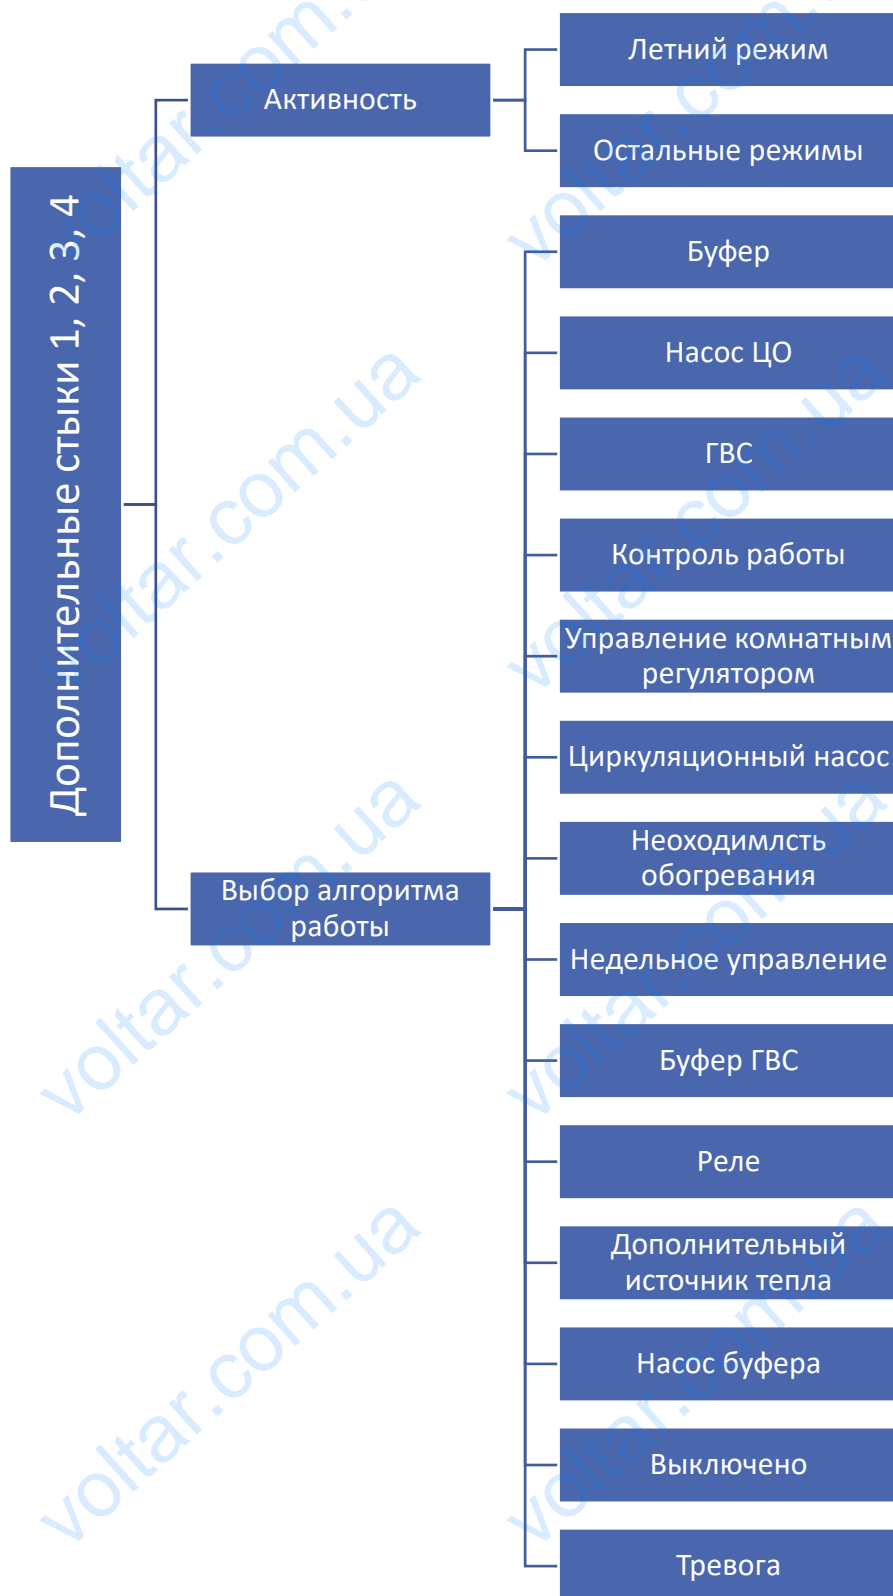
Дополнительные стыки 1, 2, 3, 4

Активность

Летний режим

Остальные режимы

Выбор алгоритма работы

Буфер

Насос ЦО

ГВС

Контроль работы

Управление комнатным регулятором

Циркуляционный насос

Неоходимлсть обогревания

Недельное управление

Буфер ГВС

Реле

Дополнительный источник тепла

Насос буфера

Выключено

Тревога

voltar.com.ua